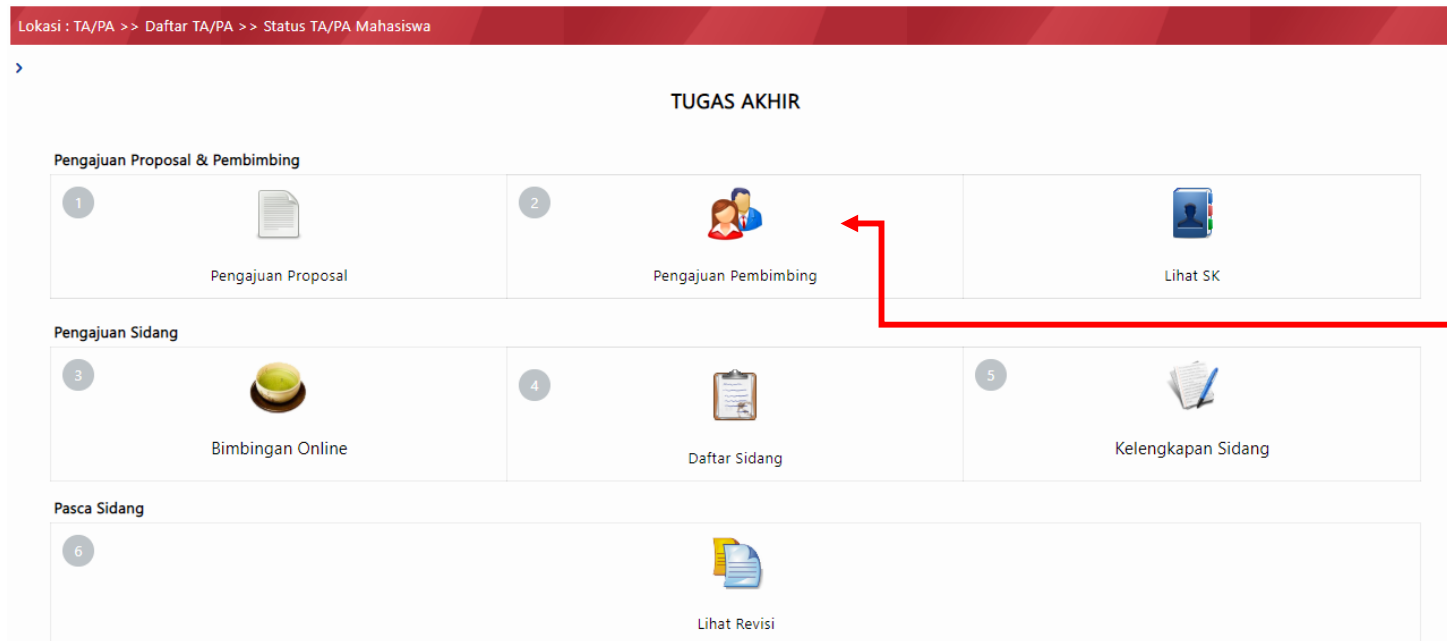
Lokasi : TA/PA >> Daftar TA/PA >> Status TA/PA Mahasiswa

›

TUGAS AKHIR

Pengajuan Proposal & Pembimbing

1
Pengajuan Proposal

2
Pengajuan Pembimbing

Lihat SK

Pengajuan Sidang

3
Bimbingan Online

4
Daftar Sidang

5
Kelengkapan Sidang

Pasca Sidang

6
Lihat Revisi